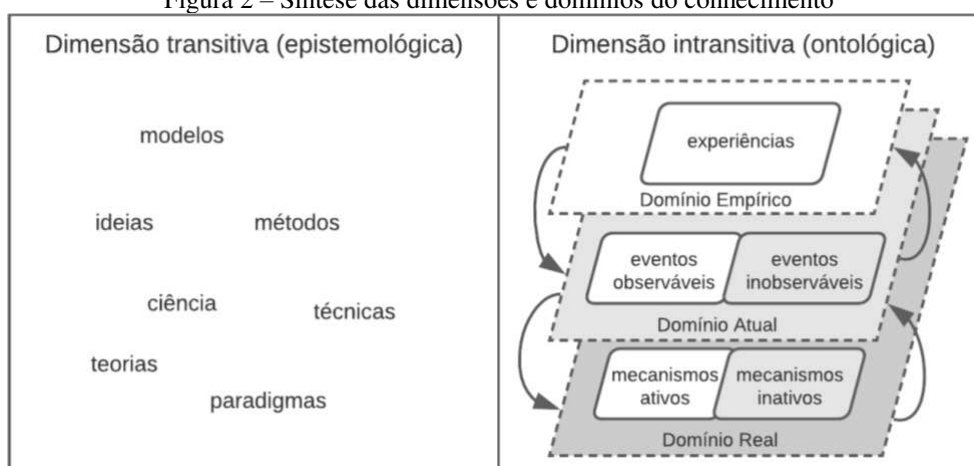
Figura 2 – Síntese das dimensões e domínios do conhecimento

Dimensão transitiva (epistemológica)

modelos

ideias

métodos

ciência

técnicas

teorias

paradigmas

Dimensão intransitiva (ontológica)

experiências

Domínio Empírico

eventos observáveis

eventos inobserváveis

Domínio Atual

mecanismos ativos

mecanismos inativos

Domínio Real